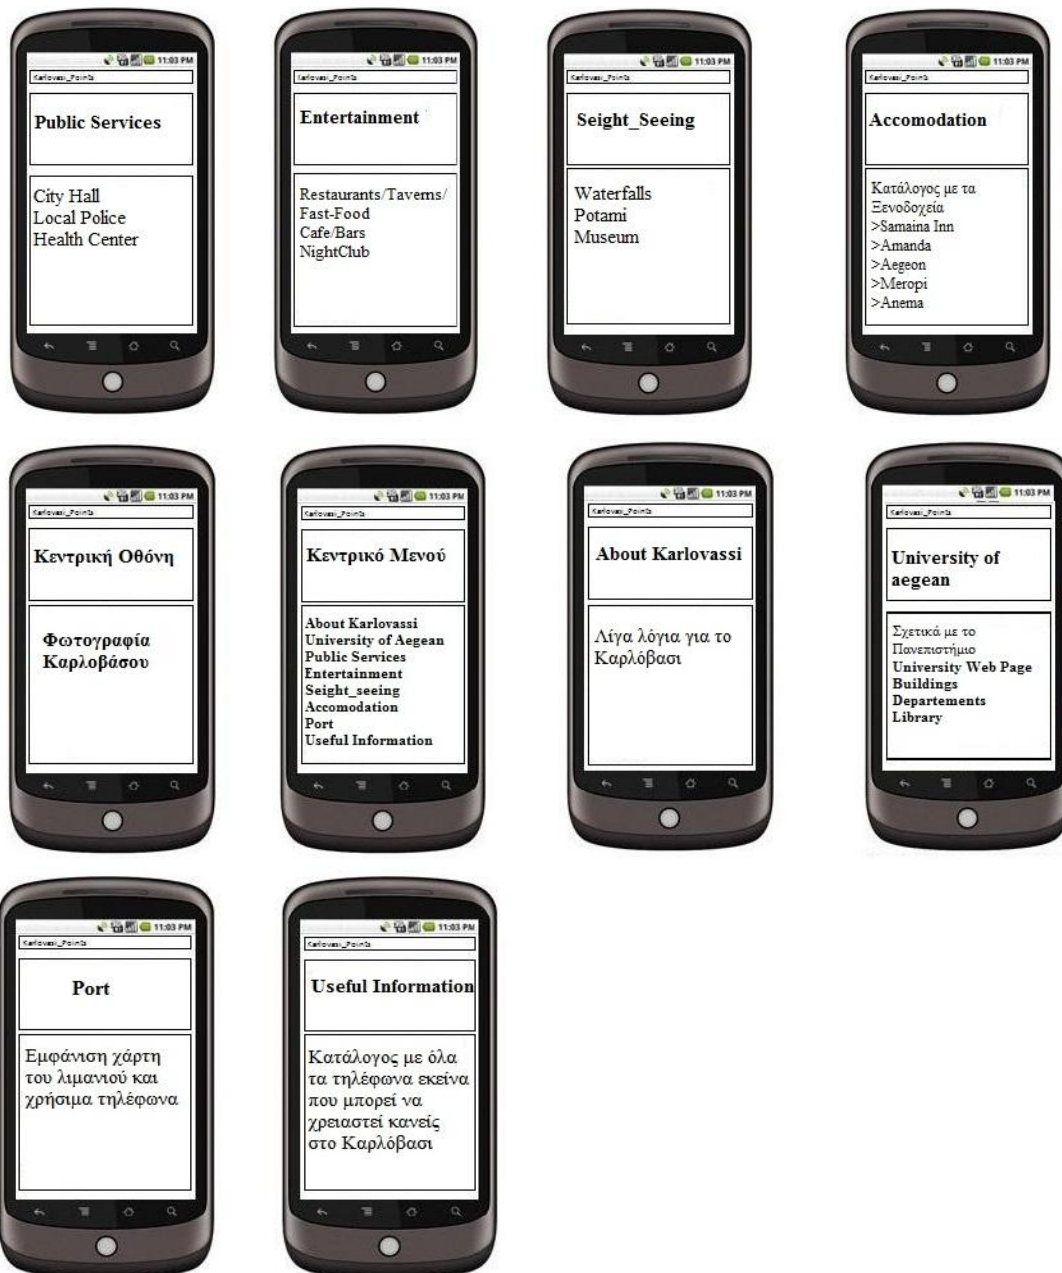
11:03 PM
Karlovasi_Points
Public Services
City Hall
Local Police
Health Center

11:03 PM
Karlovasi_Points
Entertainment
Restaurants/Taverns/
Fast-Food
Cafe/Bars
NightClub

11:03 PM
Karlovasi_Points
Seight_Seeing
Waterfalls
Potami
Museum

11:03 PM
Karlovasi_Points
Accomodation
Κατάλογος με τα Ξενοδοχεία
>Samaina Inn
>Amanda
>Aegeon
>Meropi
>Anema

11:03 PM
Karlovasi_Points
Κεντρική Οθόνη
Φωτογραφία Καρλοβάσου

11:03 PM
Karlovasi_Points
Κεντρικό Μενού
About Karlovassi
University of Aegean
Public Services
Entertainment
Seight_seeing
Accomodation
Port
Useful Information

11:03 PM
Karlovasi_Points
About Karlovassi
Λίγα λόγια για το Καρλόβασι

11:03 PM
Karlovasi_Points
University of aegean
Σχετικά με το Πανεπιστήμιο
University Web Page
Buildings
Departements
Library

11:03 PM
Karlovasi_Points
Port
Εμφάνιση χάρτη του λιμανιού και χρήσιμα τηλέφωνα

11:03 PM
Karlovasi_Points
Useful Information
Κατάλογος με όλα τα τηλέφωνα εκείνα που μπορεί να χρειαστεί κανείς στο Καρλόβασι